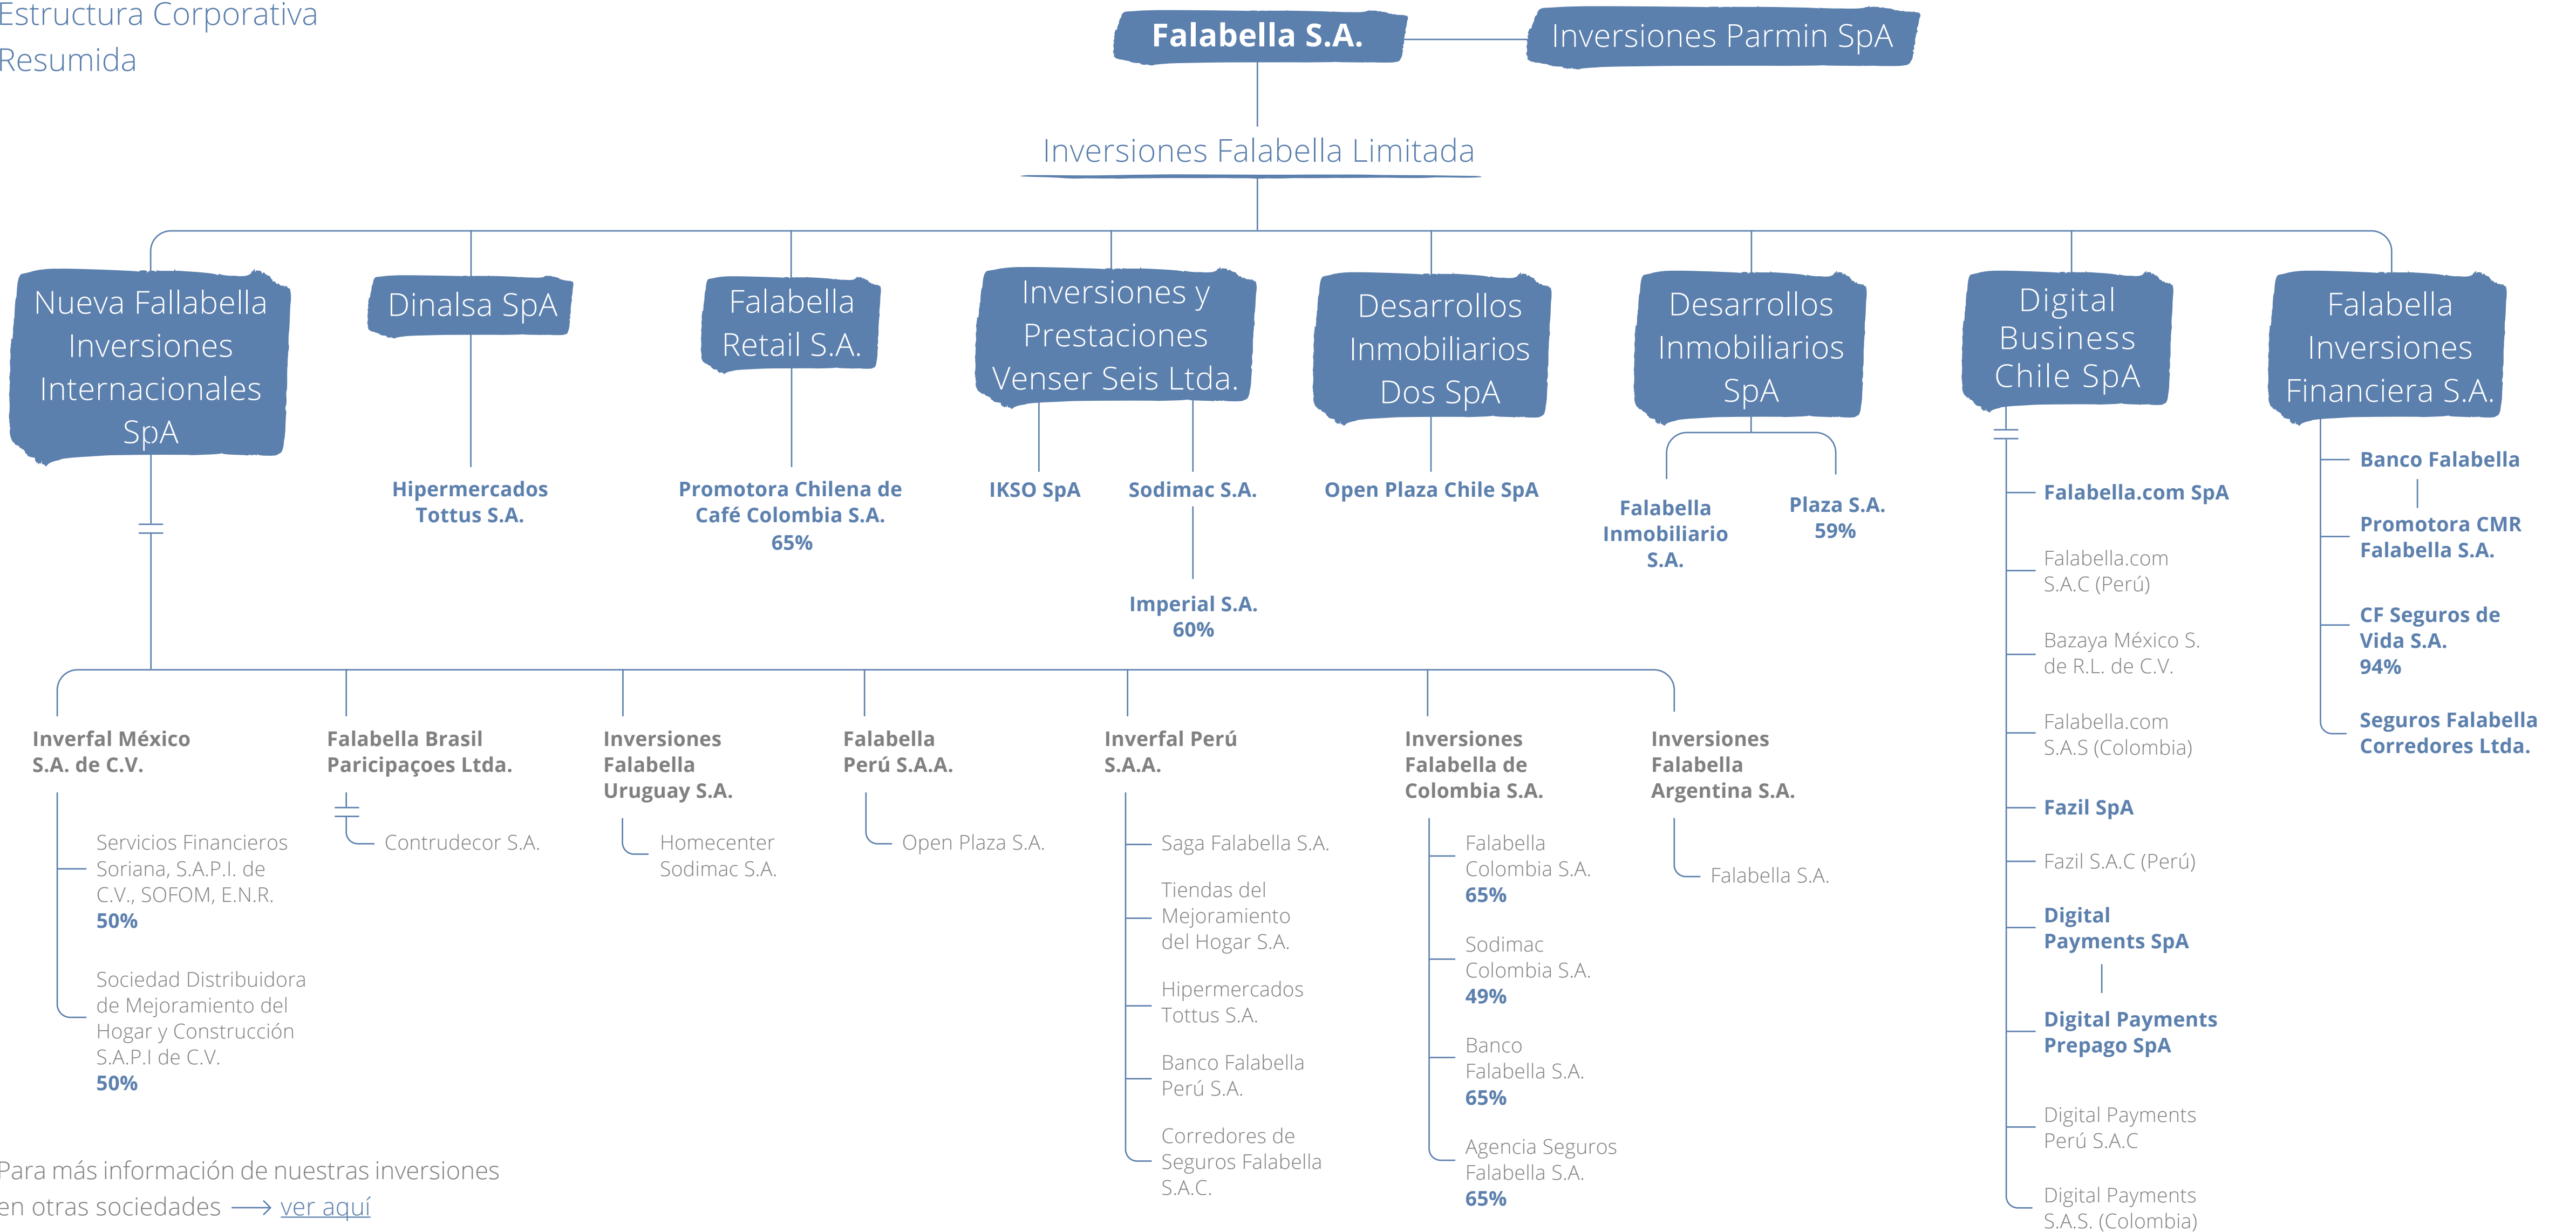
Estructura Corporativa Resumida

Falabella S.A.

Inversiones Parmin SpA

Inversiones Falabella Limitada

Nueva Fallabella Inversiones Internacionales SpA

Dinalsa SpA

Falabella Retail S.A.

Inversiones y Prestaciones Venser Seis Ltda.

Desarrollos Inmobiliarios Dos SpA

Desarrollos Inmobiliarios SpA

Digital Business Chile SpA

Falabella Inversiones Financiera S.A.

Hipermercados Tottus S.A.

Promotora Chilena de Café Colombia S.A. 65%

IKSO SpA

Sodimac S.A.

Imperial S.A. 60%

Open Plaza Chile SpA

Falabella Inmobiliario S.A.

Plaza S.A. 59%

Falabella.com SpA

Falabella.com S.A.C (Perú)

Bazaya México S. de R.L. de C.V.

Falabella.com S.A.S (Colombia)

Fazil SpA

Fazil S.A.C (Perú)

Digital Payments SpA

Digital Payments Prepago SpA

Digital Payments Perú S.A.C

Digital Payments S.A.S. (Colombia)

Banco Falabella

Promotora CMR Falabella S.A.

CF Seguros de Vida S.A. 94%

Seguros Falabella Corredores Ltda.

Inverfal México S.A. de C.V.

Servicios Financieros Soriana, S.A.P.I. de C.V., SOFOM, E.N.R. 50%

Sociedad Distribuidora de Mejoramiento del Hogar y Construcción S.A.P.I de C.V. 50%

Falabella Brasil Paricipaçoes Ltda.

Contrudecor S.A.

Inversiones Falabella Uruguay S.A.

Homecenter Sodimac S.A.

Falabella Perú S.A.A.

Open Plaza S.A.

Inverfal Perú S.A.A.

Saga Falabella S.A.

Tiendas del Mejoramiento del Hogar S.A.

Hipermercados Tottus S.A.

Banco Falabella Perú S.A.

Corredores de Seguros Falabella S.A.C.

Inversiones Falabella de Colombia S.A.

Falabella Colombia S.A. 65%

Sodimac Colombia S.A. 49%

Banco Falabella S.A. 65%

Agencia Seguros Falabella S.A. 65%

Inversiones Falabella Argentina S.A.

Falabella S.A.

Para más información de nuestras inversiones en otras sociedades ⟶ ver aquí